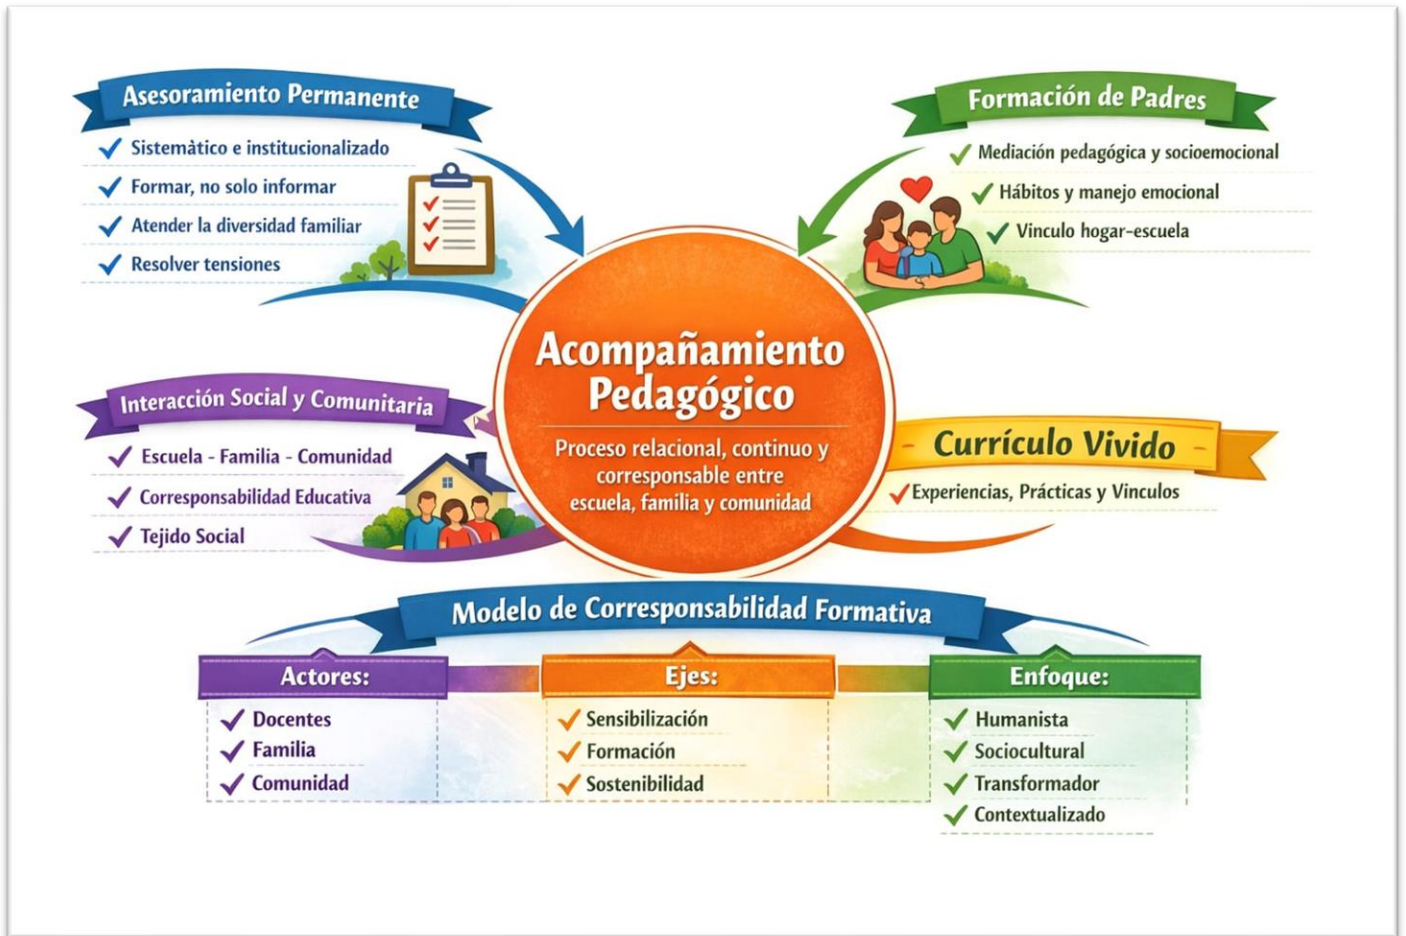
Asesoramiento Permanente
✓ Sistemático e institucionalizado
✓ Formar, no solo informar
✓ Atender la diversidad familiar
✓ Resolver tensiones

Formación de Padres
✓ Mediación pedagógica y socioemocional
✓ Hábitos y manejo emocional
✓ Vinculo hogar-escuela

Acompañamiento Pedagógico
Proceso relacional, continuo y corresponsable entre escuela, familia y comunidad

Interacción Social y Comunitaria
✓ Escuela - Familia - Comunidad
✓ Corresponsabilidad Educativa
✓ Tejido Social

Currículo Vivido
✓ Experiencias, Prácticas y Vinculos

Modelo de Corresponsabilidad Formativa

Actores:
✓ Docentes
✓ Familia
✓ Comunidad

Ejes:
✓ Sensibilización
✓ Formación
✓ Sostenibilidad

Enfoque:
✓ Humanista
✓ Sociocultural
✓ Transformador
✓ Contextualizado